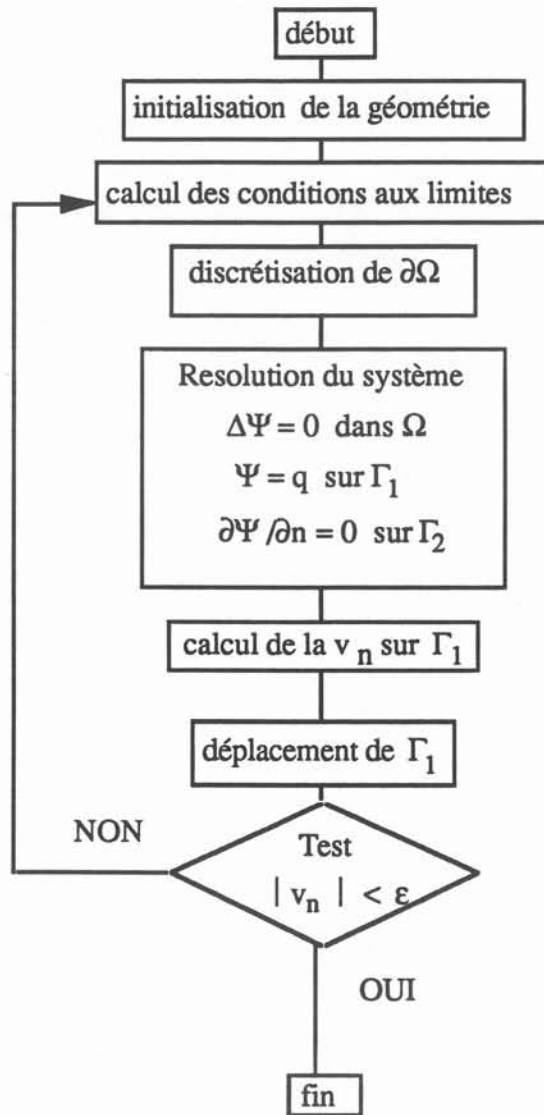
début

initialisation de la géométrie

calcul des conditions aux limites

discrétisation de $\partial\Omega$

Resolution du système
$\Delta\Psi = 0$ dans $\Omega$
$\Psi = q$ sur $\Gamma_1$
$\partial\Psi / \partial n = 0$ sur $\Gamma_2$

calcul de la $v_n$ sur $\Gamma_1$

déplacement de $\Gamma_1$

NON

Test
$| v_n | < \varepsilon$

OUI

fin